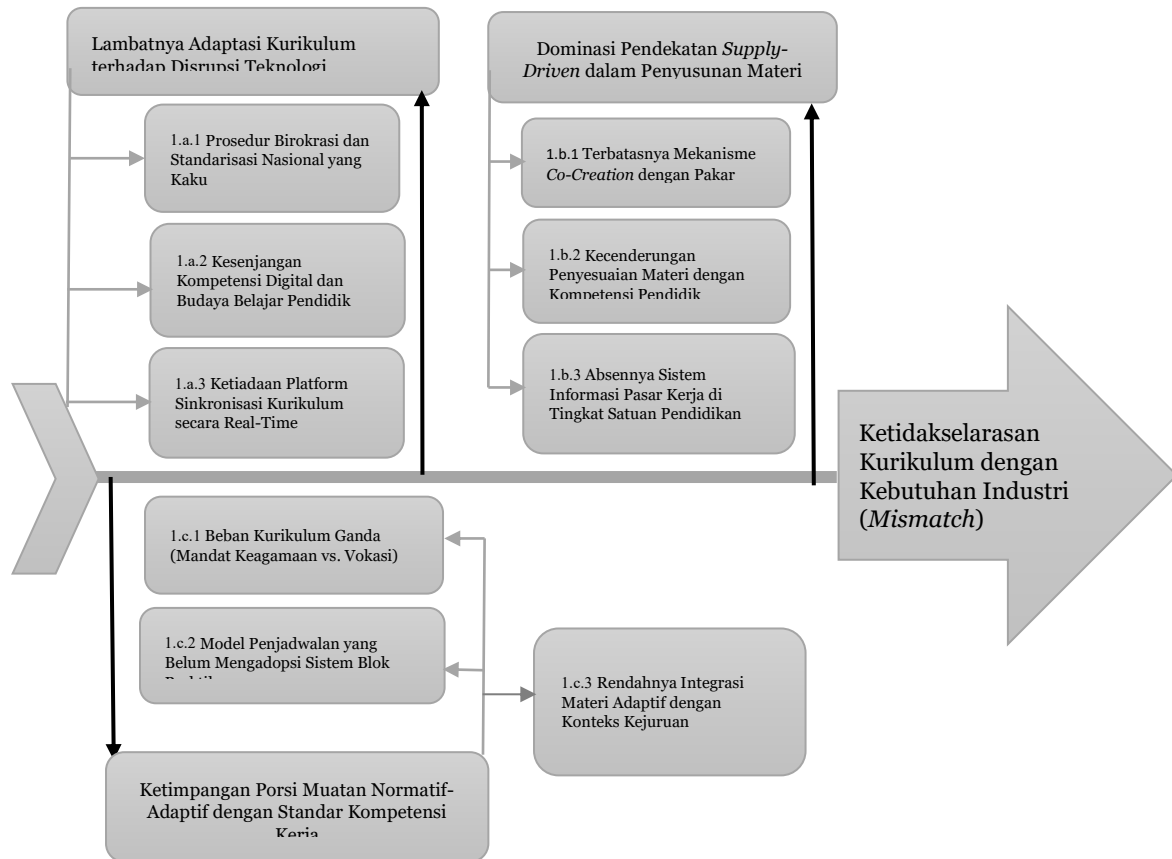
Lambatnya Adaptasi Kurikulum terhadap Disrupsi Teknologi

1.a.1 Prosedur Birokrasi dan Standarisasi Nasional yang Kaku

1.a.2 Kesenjangan Kompetensi Digital dan Budaya Belajar Pendidik

1.a.3 Ketiadaan Platform Sinkronisasi Kurikulum secara Real-Time

Dominasi Pendekatan *Supply-Driven* dalam Penyusunan Materi

1.b.1 Terbatasnya Mekanisme *Co-Creation* dengan Pakar

1.b.2 Kecenderungan Penyesuaian Materi dengan Kompetensi Pendidik

1.b.3 Absennya Sistem Informasi Pasar Kerja di Tingkat Satuan Pendidikan

Ketidakselarasan Kurikulum dengan Kebutuhan Industri (*Mismatch*)

1.c.1 Beban Kurikulum Ganda (Mandat Keagamaan vs. Vokasi)

1.c.2 Model Penjadwalan yang Belum Mengadopsi Sistem Blok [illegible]

1.c.3 Rendahnya Integrasi Materi Adaptif dengan Konteks Kejuruan

Ketimpangan Porsi Muatan Normatif-Adaptif dengan Standar Kompetensi Kerja